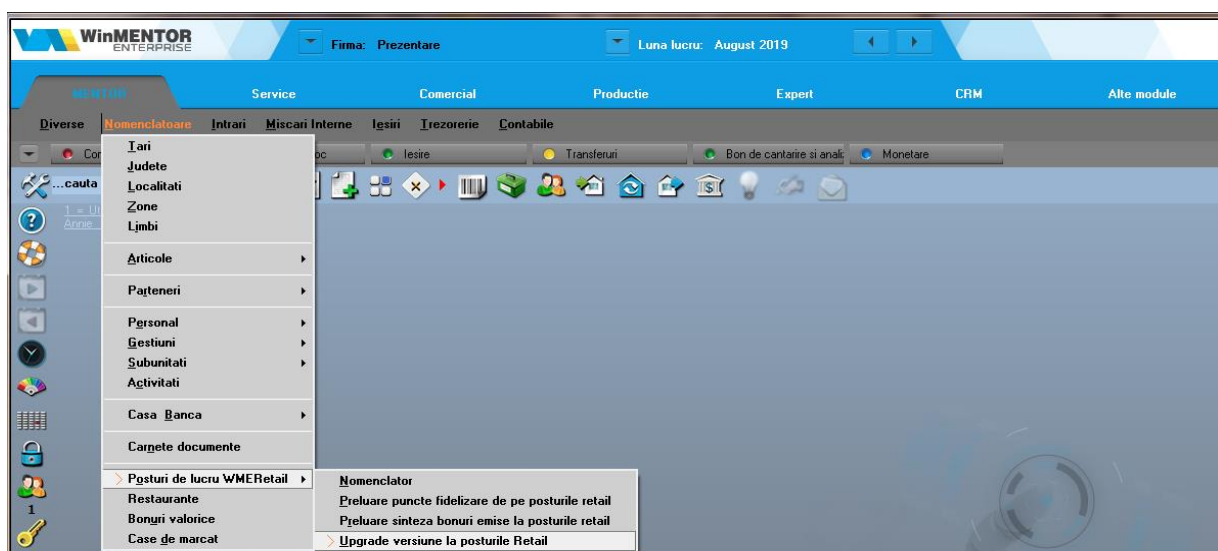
WinMENTOR ENTERPRISE

Firma: Prezentare

Luna lucru: August 2019

MENTOR

Service

Comercial

Productie

Expert

CRM

Alte module

Diverse

Nomenclatoare

Intrari

Miscari Interne

Iesiri

Trezorerie

Contabile

Con

oc

Iesire

Transferuri

Bon de cantarire si anali

Monetare

...cauta

1 = U

Annie

Tari
Judete
Localitati
Zone
Limbi

Articole

Parteneri

Personal
Gestiuni
Subunitati
Activitati

Casa Banca

Carnete documente

Posturi de lucru WMERetail
Restaurante
Bonuri valorice
Case de marcat

Nomenclator
Preluare puncte fidelizare de pe posturile retail
Preluare sinteza bonuri emise la posturile retail
Upgrade versiune la posturile Retail

1